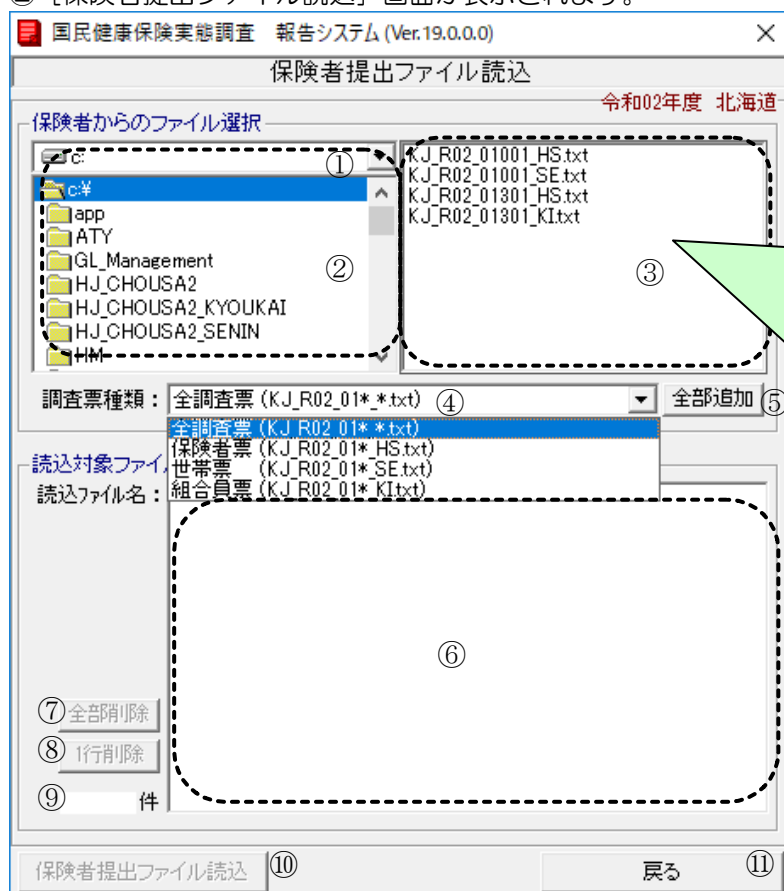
③ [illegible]画面が表示されます。

国民健康保険実態調査　報告システム (Ver.19.0.0.0)

保険者提出ファイル読込

令和02年度　北海道

保険者からのファイル選択

c:

①

c:¥
app
ATY
GL_Management
HJ_CHOUSA2
HJ_CHOUSA2_KYOUKAI
HJ_CHOUSA2_SENIN
HM

②

KJ_R02_01001_HS.txt
KJ_R02_01001_SE.txt
KJ_R02_01301_HS.txt
KJ_R02_01301_KI.txt

③

調査票種類：全調査票 (KJ_R02_01*_*.txt) ④

全部追加 ⑤

全調査票 (KJ_R02_01*_*.txt)
保険者票 (KJ_R02_01*_HS.txt)
世帯票 (KJ_R02_01*_SE.txt)
組合員票 (KJ_R02_01*_KI.txt)

読込対象ファイ

読込ファイル名：

⑥

⑦ 全部削除

⑧ 1行削除

⑨ 件

保険者提出ファイル読込 ⑩

戻る ⑪